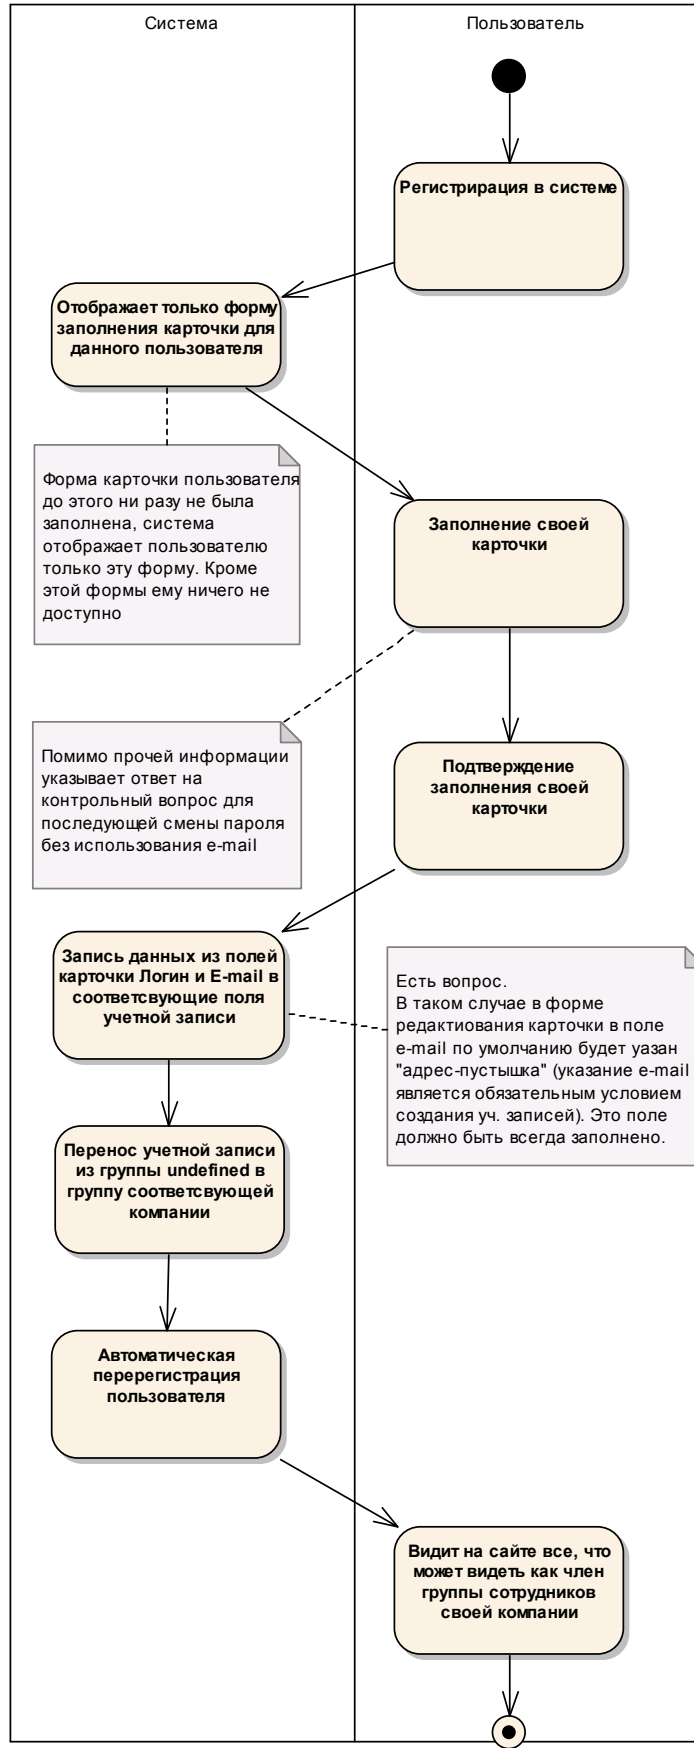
Система

Пользователь

Регистрирация в системе

Отображает только форму заполнения карточки для данного пользователя

Форма карточки пользователя до этого ни разу не была заполнена, система отображает пользователю только эту форму. Кроме этой формы ему ничего не доступно

Заполнение своей карточки

Помимо прочей информации указывает ответ на контрольный вопрос для последующей смены пароля без использования e-mail

Подтверждение заполнения своей карточки

Запись данных из полей карточки Логин и E-mail в соответсвующие поля учетной записи

Есть вопрос.
В таком случае в форме редактиования карточки в поле e-mail по умолчанию будет уазан "адрес-пустышка" (указание e-mail является обязательным условием создания уч. записей). Это поле должно быть всегда заполнено.

Перенос учетной записи из группы undefined в группу соответсвующей компании

Автоматическая перерегистрация пользователя

Видит на сайте все, что может видеть как член группы сотрудников своей компании